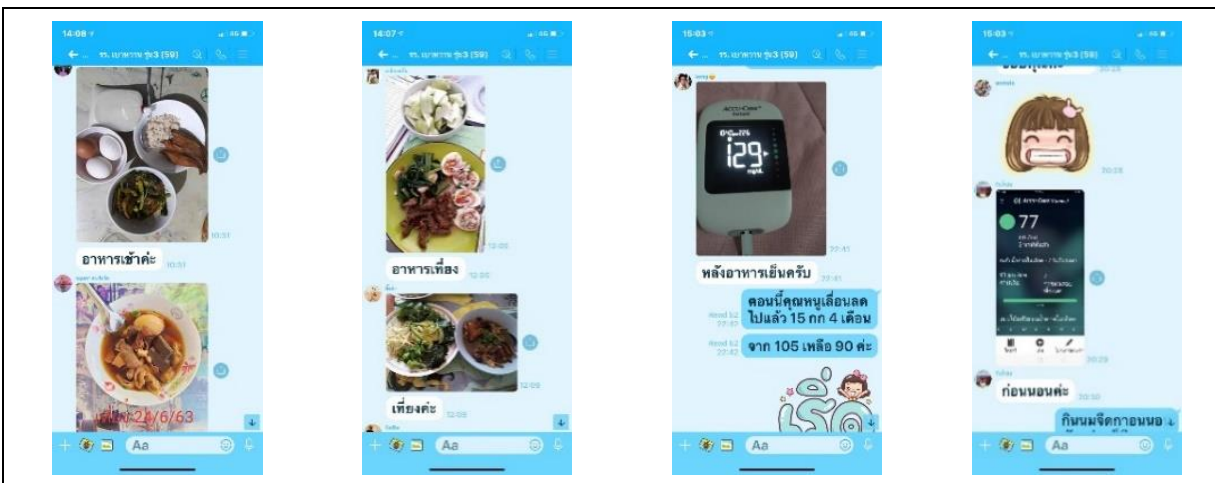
14:08
← รร. เบาหวาน รุ่น3 (59)

10:51
อาหารเช้าค่ะ 10:51
24/6/63
Aa

14:07
← รร. เบาหวาน รุ่น3 (59)
12:08
อาหารเที่ยง 12:08
12:09
เที่ยงค่ะ 12:09
Aa

15:03
← รร. เบาหวาน รุ่น3 (59)
ACCU-CHEK
129
mg/dL
20:41
หลังอาหารเย็นครับ 20:41
Read 22:42 ตอนนี้คุณหนูเลื่อนลดไปแล้ว 15 กก 4 เดือน
Read 22:42 จาก 105 เหลือ 90 ค่ะ
Aa

15:03
← รร. เบาหวาน รุ่น3 (59)
20:28
77
20:29
ก่อนนอนค่ะ 20:30
กินนมจืดก่อนนอ
Aa